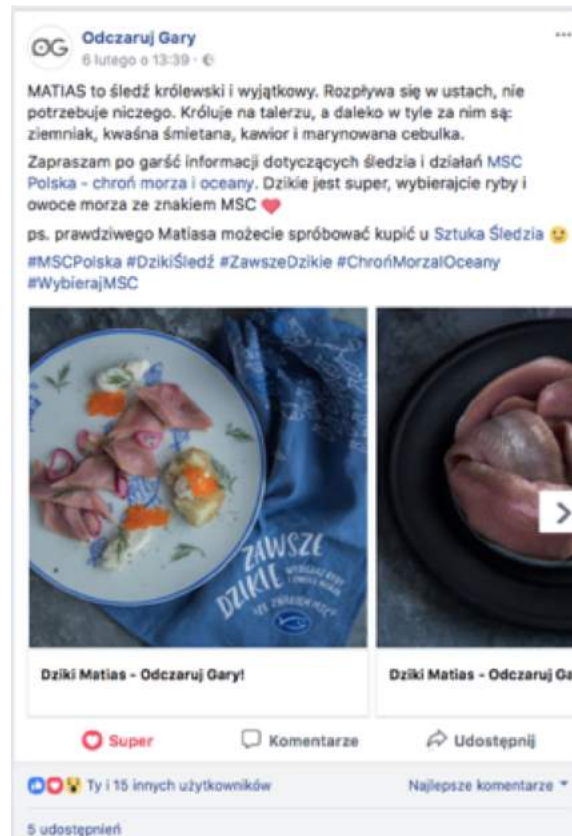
OG Odczaruj Gary
6 lutego o 13:39 ·

MATIAS to śledź królewski i wyjątkowy. Rozpływa się w ustach, nie potrzebuje niczego. Króluje na talerzu, a daleko w tyle za nim są: ziemniak, kwaśna śmietana, kawior i marynowana cebulka.

Zapraszam po garść informacji dotyczących śledzia i działań MSC Polska - chroń morza i oceany. Dzikie jest super, wybierajcie ryby i owoce morza ze znakiem MSC

ps. prawdziwego Matiasa możecie spróbować kupić u Sztuka Śledzia

#MSCPolska #DzikiŚledź #ZawszeDzikie #ChrońMorzaIOceany #WybierajMSC

ZAWSZE DZIKIE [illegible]

Dziki Matias - Odczaruj Gary!

Dziki Matias - Odczaruj Ga

Super Komentarze Udostępnij

Ty i 15 innych użytkowników

Najlepsze komentarze

5 udostępnień